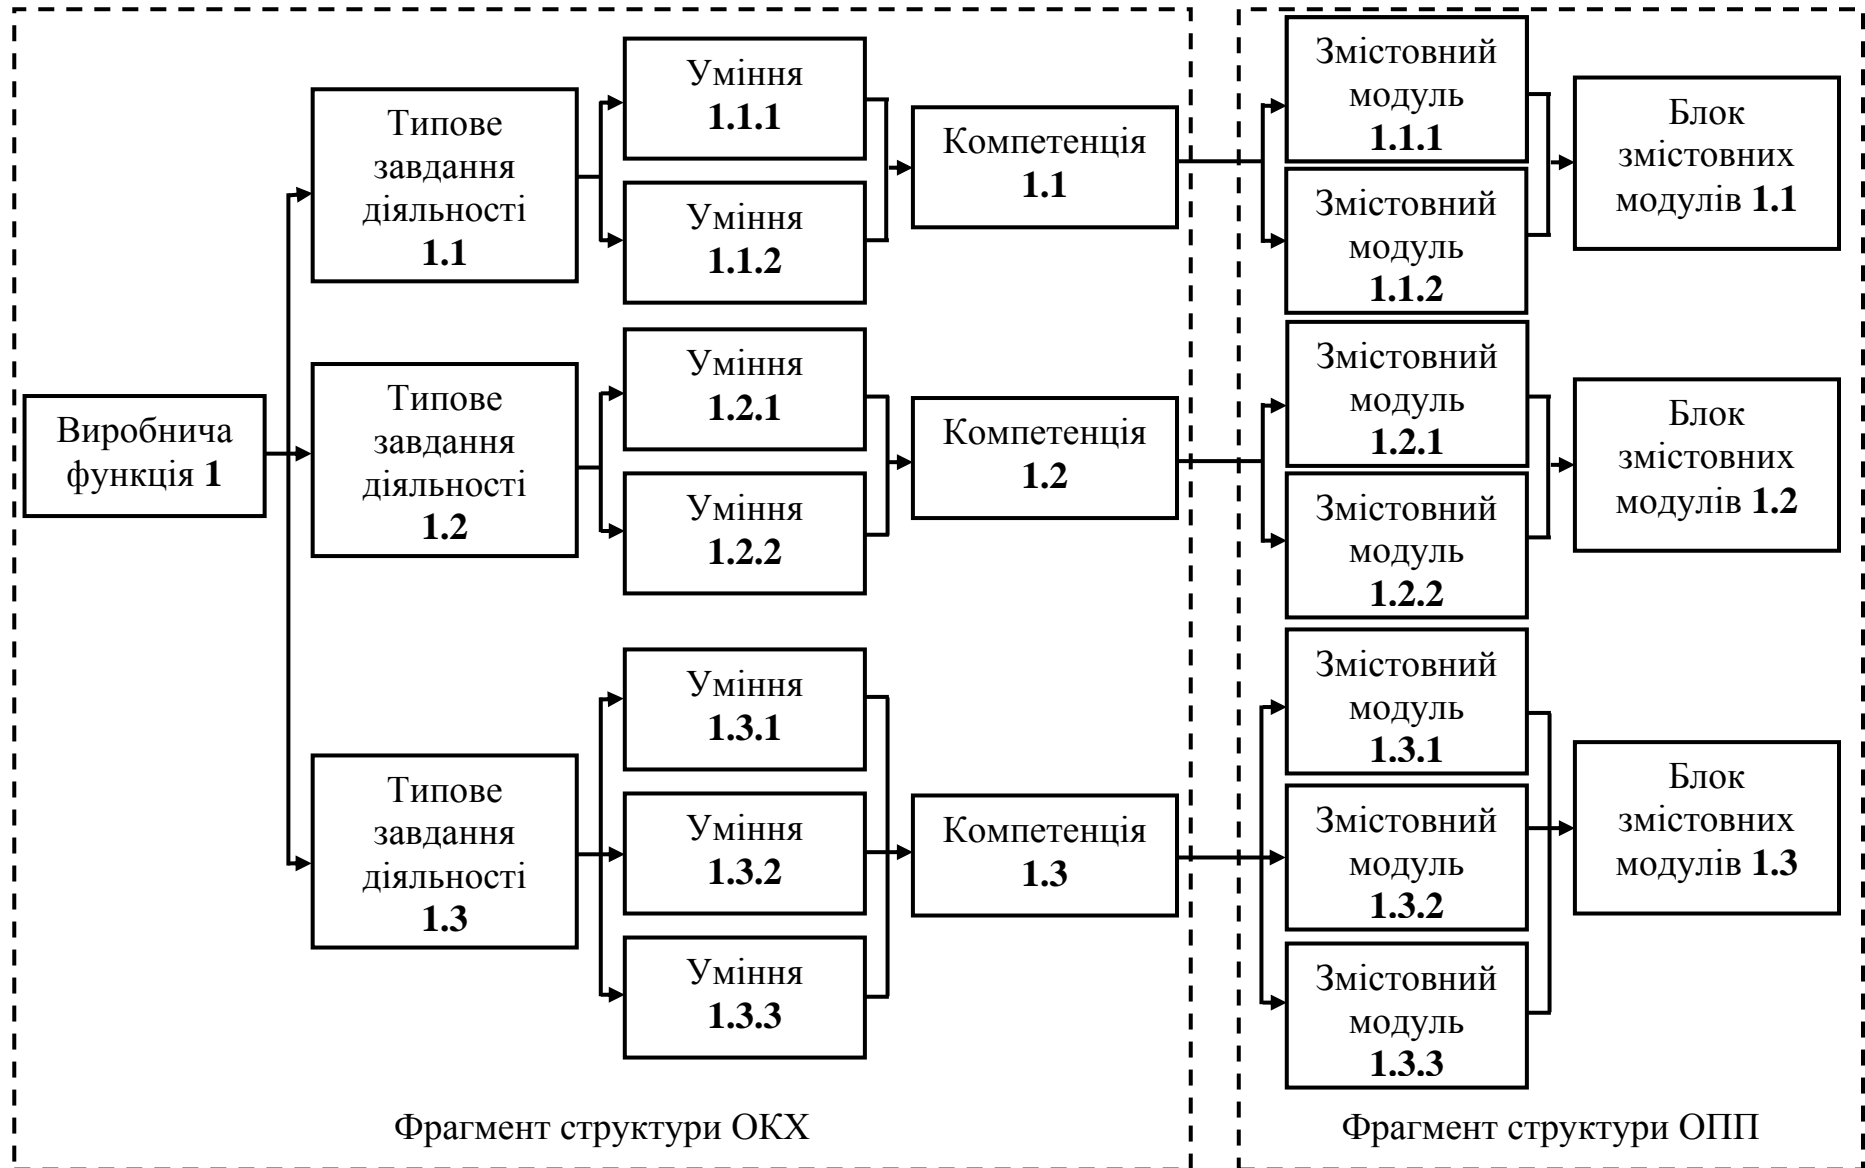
Виробнича функція 1

Типове завдання діяльності 1.1

Уміння 1.1.1

Уміння 1.1.2

Компетенція 1.1

Змістовний модуль 1.1.1

Змістовний модуль 1.1.2

Блок змістовних модулів 1.1

Типове завдання діяльності 1.2

Уміння 1.2.1

Уміння 1.2.2

Компетенція 1.2

Змістовний модуль 1.2.1

Змістовний модуль 1.2.2

Блок змістовних модулів 1.2

Типове завдання діяльності 1.3

Уміння 1.3.1

Уміння 1.3.2

Уміння 1.3.3

Компетенція 1.3

Змістовний модуль 1.3.1

Змістовний модуль 1.3.2

Змістовний модуль 1.3.3

Блок змістовних модулів 1.3

Фрагмент структури ОКХ

Фрагмент структури ОПП